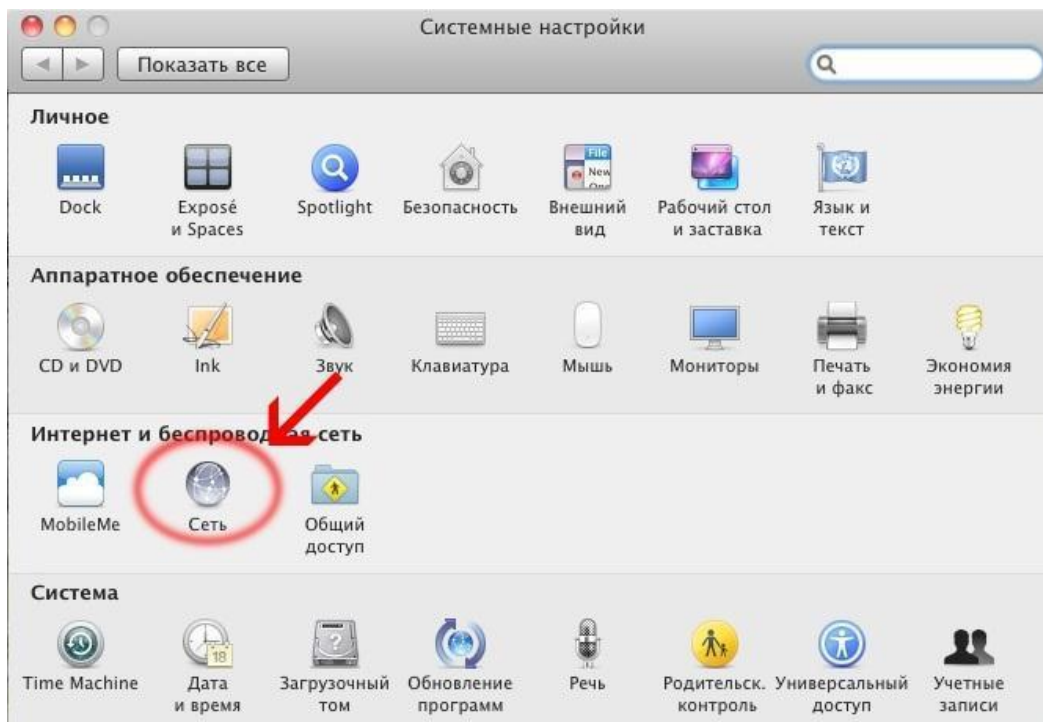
Системные настройки

Показать все

Личное

Dock

Exposé и Spaces

Spotlight

Безопасность

Внешний вид

Рабочий стол и заставка

Язык и текст

Аппаратное обеспечение

CD и DVD

Ink

Звук

Клавиатура

Мышь

Мониторы

Печать и факс

Экономия энергии

Интернет и беспровод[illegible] сеть

MobileMe

Сеть

Общий доступ

Система

Time Machine

Дата и время

Загрузочный том

Обновление программ

Речь

Родительск. контроль

Универсальный доступ

Учетные записи